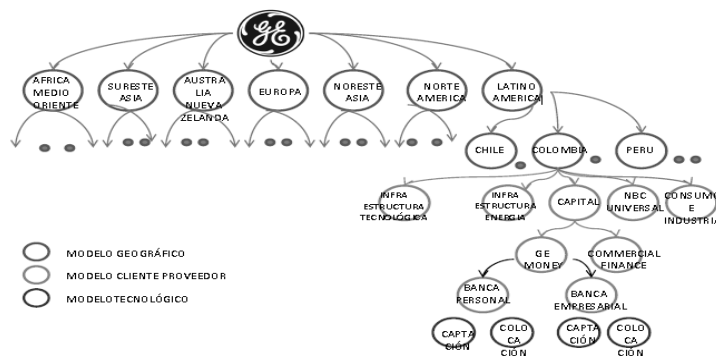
GE

AFRICA MEDIO ORIENTE

SURESTE ASIA

AUSTRALIA NUEVA ZELANDA

EUROPA

NORESTE ASIA

NORTE AMERICA

LATINO AMERICA

CHILE

COLOMBIA

PERU

INFRA ESTRUCTURA TECNOLÓGICA

INFRA ESTRUCTURA ENERGIA

CAPITAL

NBC UNIVERSAL

CONSUMO E INDUSTRIA

GE MONEY

COMMERCIAL FINANCE

BANCA PERSONAL

BANCA EMPRESARIAL

CAPTACIÓN

COLOCACIÓN

CAPTACIÓN

COLOCACIÓN

MODELO GEOGRÁFICO

MODELO CLIENTE PROVEEDOR

MODELOTECNOLÓGICO